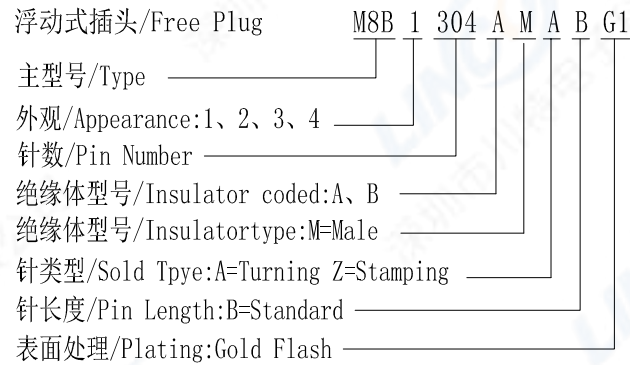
浮动式插头/Free Plug M8B 1 304 A M A B G1

主型号/Type

外观/Appearance:1、2、3、4

针数/Pin Number

绝缘体型号/Insulator coded:A、B

绝缘体型号/Insulatortype:M=Male

针类型/Sold Tpye:A=Turning Z=Stamping

针长度/Pin Length:B=Standard

表面处理/Plating:Gold Flash